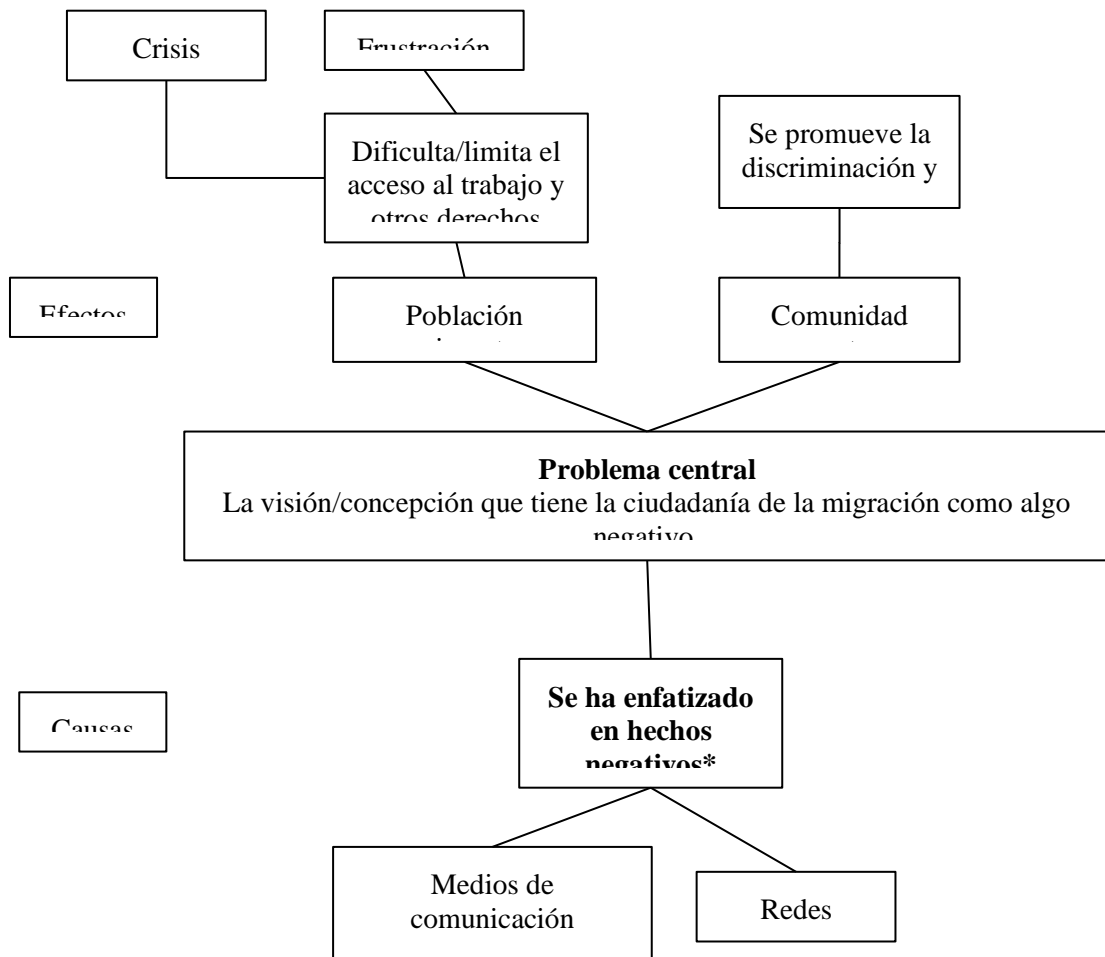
Crisis

Frustración

Dificulta/limita el acceso al trabajo y otros derechos

Se promueve la discriminación y

Efectos

Población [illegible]

Comunidad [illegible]

**Problema central**
La visión/concepción que tiene la ciudadanía de la migración como algo negativo

Causas

**Se ha enfatizado en hechos negativos***

Medios de comunicación

Redes